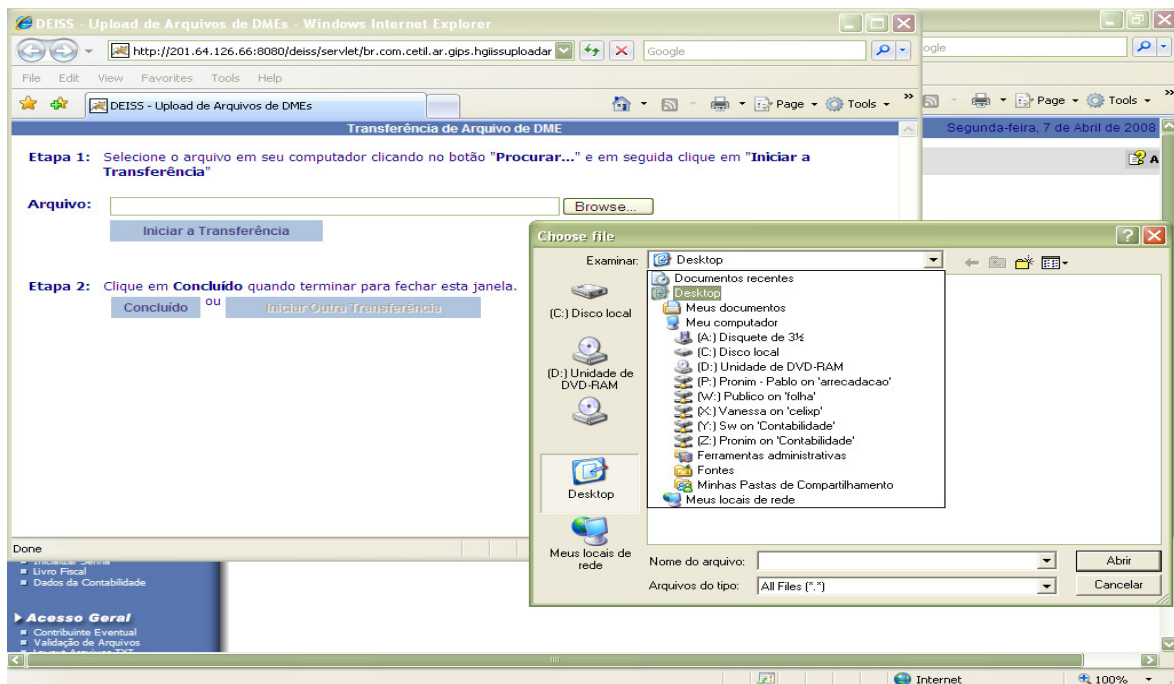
DEISS - Upload de Arquivos de DMEs - Windows Internet Explorer

http://201.64.126.66:8080/deiss/servlet/br.com.cetil.ar.gips.hgiissuploadar

Google

oogle

File Edit View Favorites Tools Help

DEISS - Upload de Arquivos de DMEs

Page Tools

Page Tools

Transferência de Arquivo de DME

Segunda-feira, 7 de Abril de 2008

Etapa 1: Selecione o arquivo em seu computador clicando no botão "Procurar..." e em seguida clique em "Iniciar a Transferência"

Arquivo:

Browse...

Iniciar a Transferência

Etapa 2: Clique em Concluído quando terminar para fechar esta janela.

Concluído ou Iniciar Outra Transferência

Done

Livro Fiscal
Dados da Contabilidade

Acesso Geral
Contribuinte Eventual
Validação de Arquivos

Choose file

Examinar: Desktop

Documentos recentes
Desktop
Meus documentos
Meu computador
(A:) Disquete de 3½
(C:) Disco local
(D:) Unidade de DVD-RAM
(P:) Pronim - Pablo on 'arrecadacao'
(W:) Publico on 'folha'
(X:) Vanessa on 'celixp'
(Y:) Sw on 'Contabilidade'
(Z:) Pronim on 'Contabilidade'
Ferramentas administrativas
Fontes
Minhas Pastas de Compartilhamento
Meus locais de rede

(C:) Disco local

(D:) Unidade de DVD-RAM

Desktop

Meus locais de rede

Nome do arquivo:

Abrir

Arquivos do tipo: All Files (*.*)

Cancelar

Internet

100%